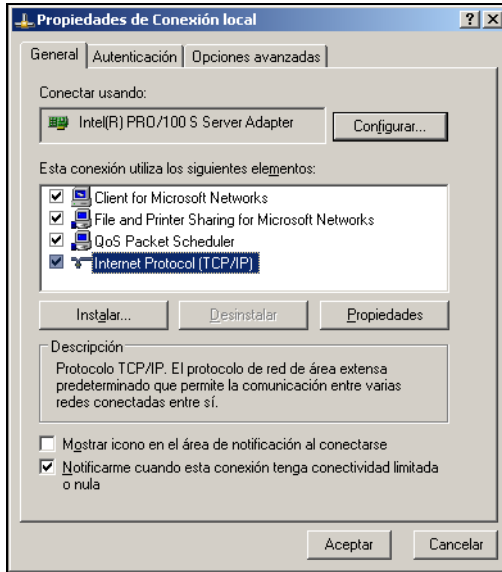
Propiedades de Conexión local

?
X

General
Autenticación
Opciones avanzadas

Conectar usando:

Intel(R) PRO/100 S Server Adapter

Configurar...

Esta conexión utiliza los siguientes elementos:

☑ Client for Microsoft Networks
☑ File and Printer Sharing for Microsoft Networks
☑ QoS Packet Scheduler
☑ Internet Protocol (TCP/IP)

Instalar...
Desinstalar
Propiedades

Descripción

Protocolo TCP/IP. El protocolo de red de área extensa predeterminado que permite la comunicación entre varias redes conectadas entre sí.

☐ Mostrar icono en el área de notificación al conectarse
☑ Notificarme cuando esta conexión tenga conectividad limitada o nula

Aceptar
Cancelar